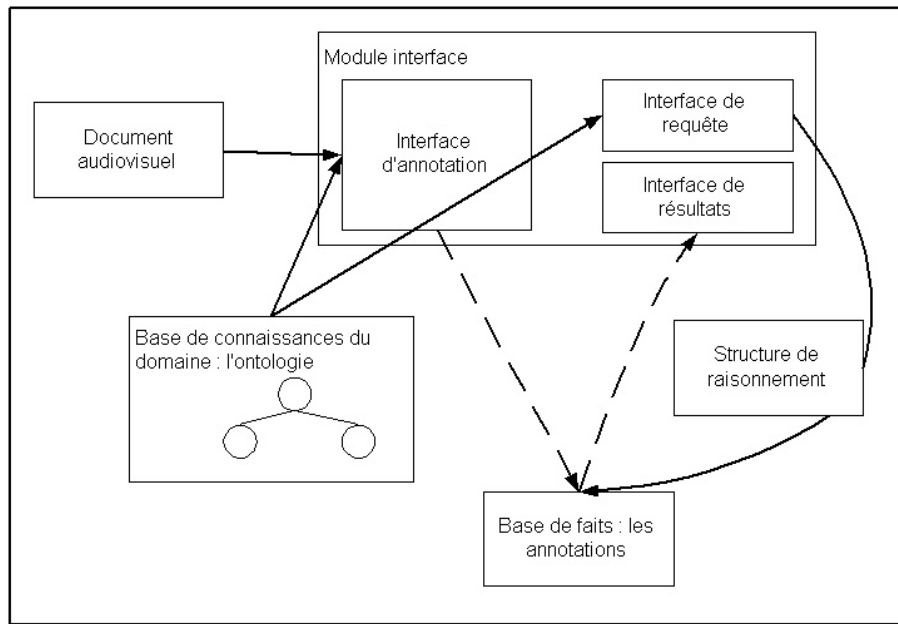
Module interface

Document audiovisuel

Interface d'annotation

Interface de requête

Interface de résultats

Base de connaissances du domaine : l'ontologie

Structure de raisonnement

Base de faits : les annotations